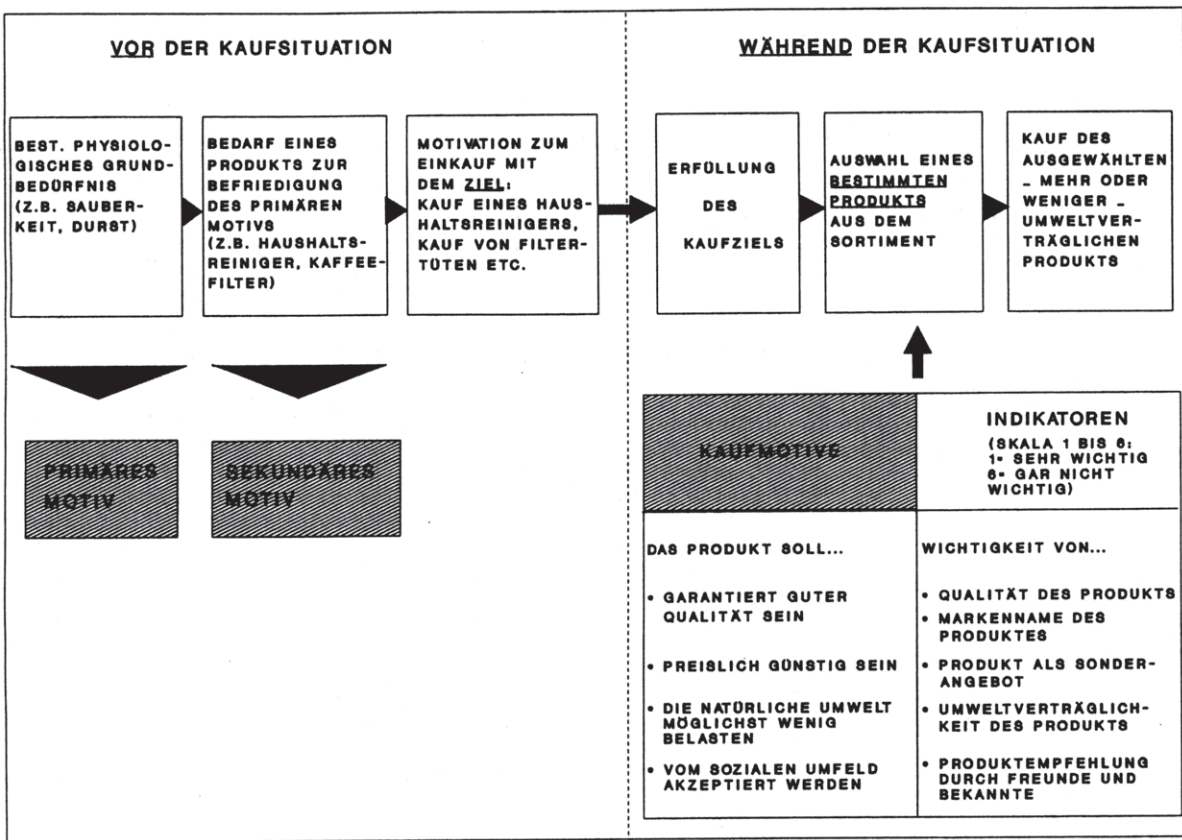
VOR DER KAUFSITUATION

WÄHREND DER KAUFSITUATION

BEST. PHYSIOLOGISCHES GRUNDBEDÜRFNIS (Z.B. SAUBERKEIT, DURST)

BEDARF EINES PRODUKTS ZUR BEFRIEDIGUNG DES PRIMÄREN MOTIVS (Z.B. HAUSHALTSREINIGER, KAFFEEFILTER)

MOTIVATION ZUM EINKAUF MIT DEM ZIEL: KAUF EINES HAUSHALTSREINIGERS, KAUF VON FILTERTÜTEN ETC.

ERFÜLLUNG DES KAUFZIELS

AUSWAHL EINES BESTIMMTEN PRODUKTS AUS DEM SORTIMENT

KAUF DES AUSGEWÄHLTEN _ MEHR ODER WENIGER _ UMWELTVERTRÄGLICHEN PRODUKTS

PRIMÄRES MOTIV

SEKUNDÄRES MOTIV

| KAUFMOTIVE | INDIKATOREN (SKALA 1 BIS 6: 1- SEHR WICHTIG 6- GAR NICHT WICHTIG) |
|---|---|
| DAS PRODUKT SOLL... | WICHTIGKEIT VON... |
| • GARANTIERT GUTER QUALITÄT SEIN | • QUALITÄT DES PRODUKTS<br>• MARKENNAME DES PRODUKTES |
| • PREISLICH GÜNSTIG SEIN | • PRODUKT ALS SONDERANGEBOT |
| • DIE NATÜRLICHE UMWELT MÖGLICHST WENIG BELASTEN | • UMWELTVERTRÄGLICHKEIT DES PRODUKTS |
| • VOM SOZIALEN UMFELD AKZEPTIERT WERDEN | • PRODUKTEMPFEHLUNG DURCH FREUNDE UND BEKANNTE |